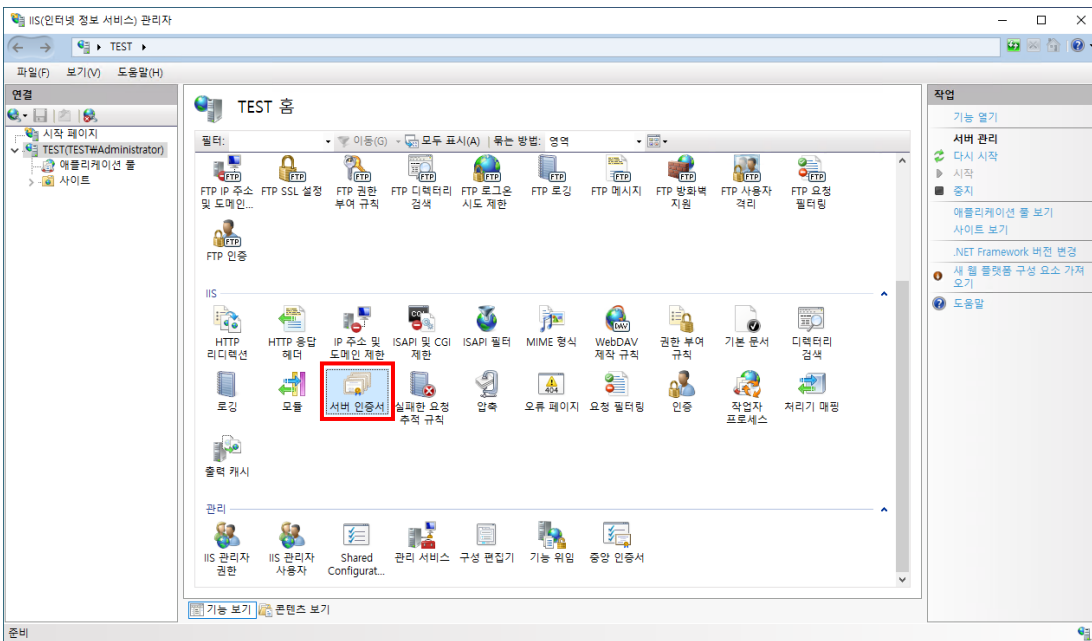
IIS(인터넷 정보 서비스) 관리자

TEST ▸

파일(F) 보기(V) 도움말(H)

연결

시작 페이지
TEST(TEST\Administrator)
애플리케이션 풀
사이트

TEST 홈

필터: 이동(G) 모두 표시(A) 묶는 방법: 영역

FTP IP 주소 및 도메인... FTP SSL 설정 FTP 권한 부여 규칙 FTP 디렉터리 검색 FTP 로그온 시도 제한 FTP 로깅 FTP 메시지 FTP 방화벽 지원 FTP 사용자 격리 FTP 요청 필터링

FTP 인증

IIS

HTTP 리디렉션 HTTP 응답 헤더 IP 주소 및 도메인 제한 ISAPI 및 CGI 제한 ISAPI 필터 MIME 형식 WebDAV 제작 규칙 권한 부여 규칙 기본 문서 디렉터리 검색

로깅 모듈 서버 인증서 실패한 요청 추적 규칙 압축 오류 페이지 요청 필터링 인증 작업자 프로세스 처리기 매핑

출력 캐시

관리

IIS 관리자 권한 IIS 관리자 사용자 Shared Configurat... 관리 서비스 구성 편집기 기능 위임 중앙 인증서

기능 보기 콘텐츠 보기

작업

기능 열기

서버 관리
다시 시작
시작
중지

애플리케이션 풀 보기
사이트 보기

.NET Framework 버전 변경

새 웹 플랫폼 구성 요소 가져오기

도움말

준비